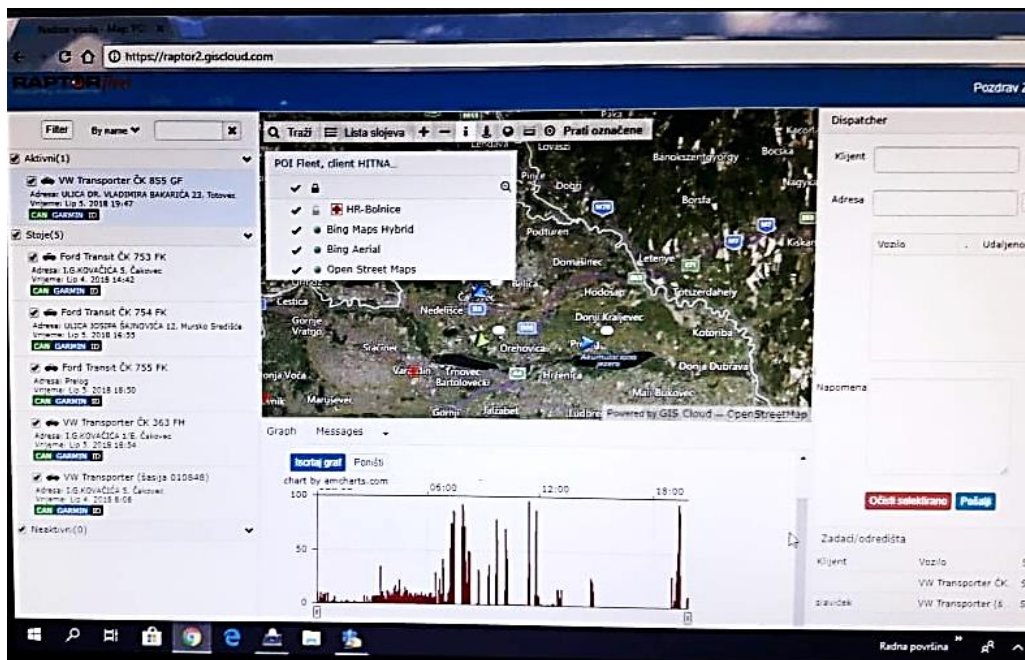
https://raptor2.giscloud.com

RAPTOR

Pozdrav

Filter By name

Aktivni(1)

VW Transporter ČK 855 GF
Adresa: ULICA DR. VLADIMIRA BAKARIĆA 22, Totovec
Vrijeme: Lip 5. 2018 19:47
CAN GARMIN ID

Stoje(5)

Ford Transit ČK 753 FK
Adresa: I.G.KOVAČIĆA 5, Čakovec
Vrijeme: Lip 4. 2018 14:42
CAN GARMIN ID

Ford Transit ČK 754 FK
Adresa: ULICA JOSIPA ŠAJNOVIĆA 12, Mursko Središće
Vrijeme: Lip 5. 2018 16:55
CAN GARMIN ID

Ford Transit ČK 755 FK
Adresa: Prelog
Vrijeme: Lip 5. 2018 18:50
CAN GARMIN ID

VW Transporter ČK 363 FH
Adresa: I.G.KOVAČIĆA 1/E, Čakovec
Vrijeme: Lip 5. 2018 18:54
CAN GARMIN ID

VW Transporter (šasija 010848)
Adresa: I.G.KOVAČIĆA 5, Čakovec
Vrijeme: Lip 4. 2018 8:08
CAN GARMIN ID

Neaktivni(0)

Traži Lista slojeva + — i Prati označene

POI Fleet, client HITNA...
HR-Bolnice
Bing Maps Hybrid
Bing Aerial
Open Street Maps

Lendava Lovászi Banokszentgyörgy Bocska Pince Dobri Borsfa Nagyka Podturen Domašinec Letenye Kiskan Lestica Belica Hodošan Totszerdahely Nedelišće Gornje Vratno Donji Kraljevec Kotoriba Sračinec Orehovica Prelog Varaždin Trnovec Bartolovečki Hrženica Donja Dubrava Donja Voća Mali Bukovec Maruševec Gornji Jalžabet Ludbreg
Powered by GIS Cloud — OpenStreetMap

Graph Messages

Iscrtaj graf Poništi
chart by amcharts.com
100
50
0
06:00 12:00 18:00

Dispatcher
Klijent
Adresa
Vozilo Udaljeno
Napomena
Očisti selektirano Pošalji
Zadaci/odredišta
Klijent Vozilo
VW Transporter ČK
stavićek VW Transporter (š

Radna površina